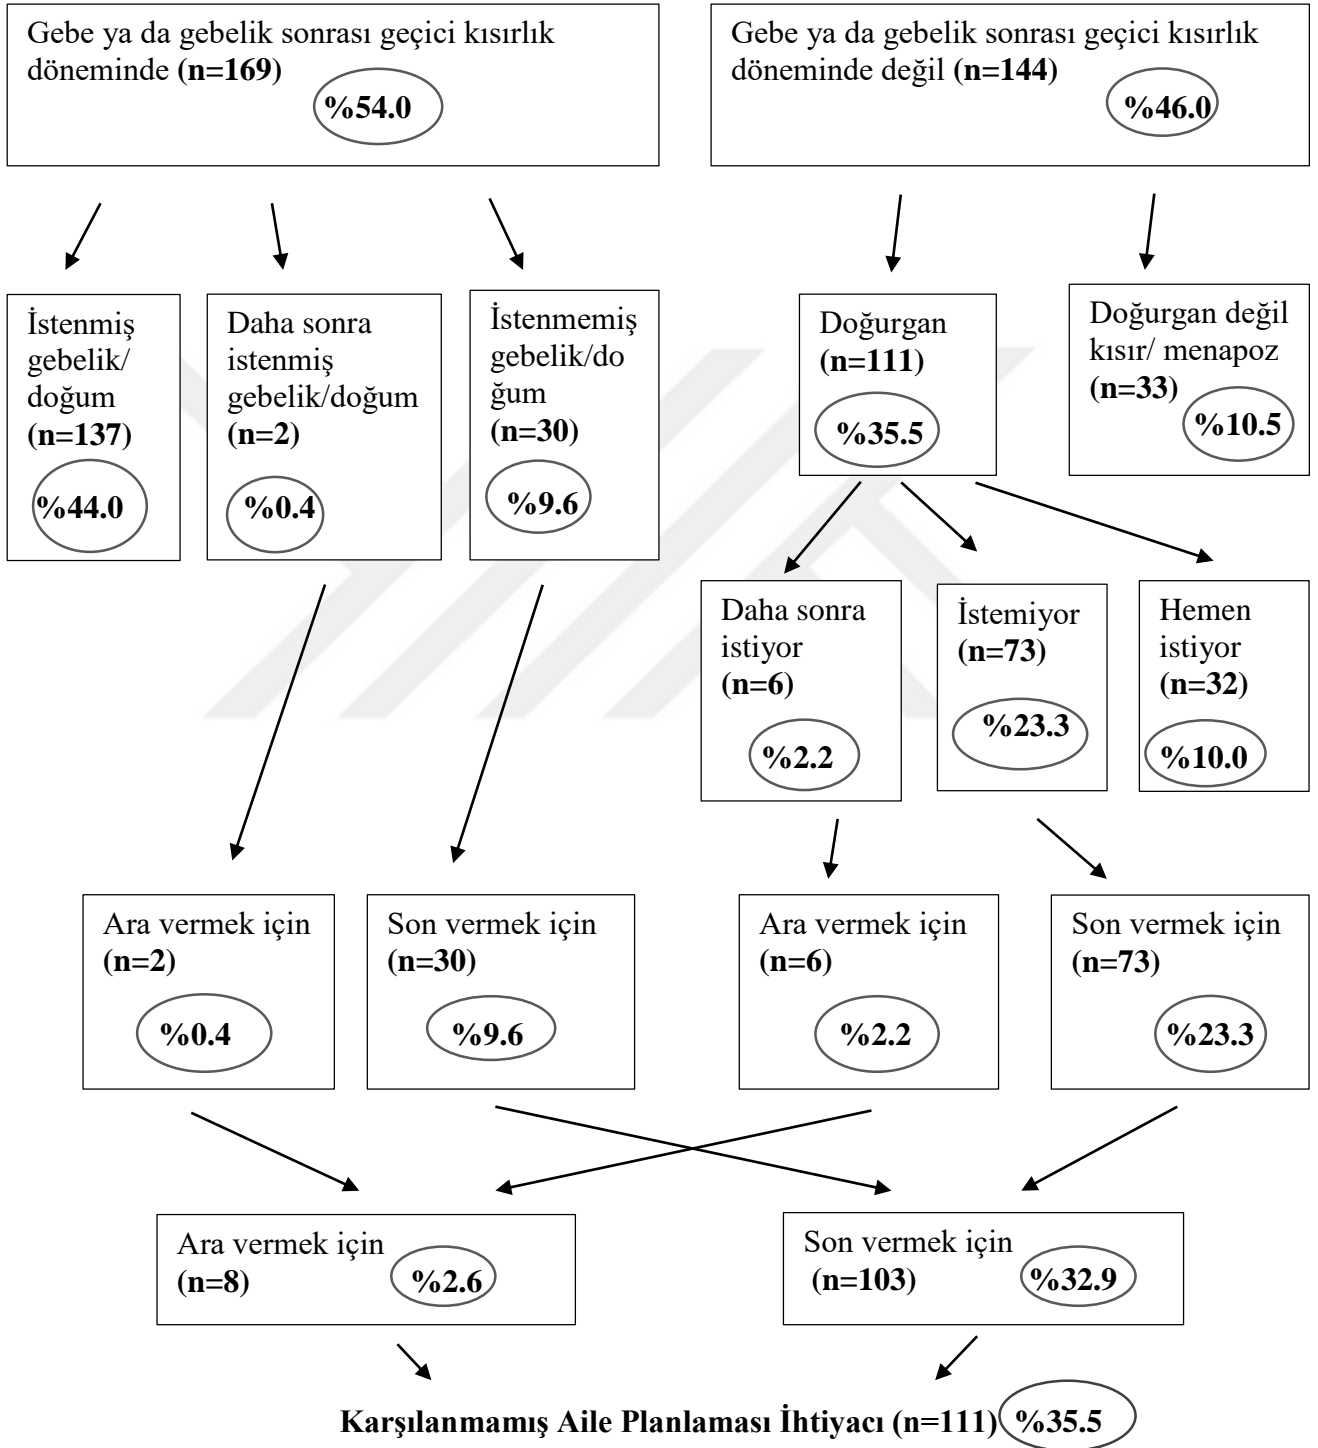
Gebe ya da gebelik sonrası geçici kısırlık döneminde **(n=169)** **%54.0**

Gebe ya da gebelik sonrası geçici kısırlık döneminde değil **(n=144)** **%46.0**

İstenmiş gebelik/ doğum **(n=137)** **%44.0**

Daha sonra istenmiş gebelik/doğum **(n=2)** **%0.4**

İstenmemiş gebelik/doğum **(n=30)** **%9.6**

Doğurgan **(n=111)** **%35.5**

Doğurgan değil kısır/ menapoz **(n=33)** **%10.5**

Daha sonra istiyor **(n=6)** **%2.2**

İstemiyor **(n=73)** **%23.3**

Hemen istiyor **(n=32)** **%10.0**

Ara vermek için **(n=2)** **%0.4**

Son vermek için **(n=30)** **%9.6**

Ara vermek için **(n=6)** **%2.2**

Son vermek için **(n=73)** **%23.3**

Ara vermek için **(n=8)** **%2.6**

Son vermek için **(n=103)** **%32.9**

**Karşılanmamış Aile Planlaması İhtiyacı (n=111)** **%35.5**